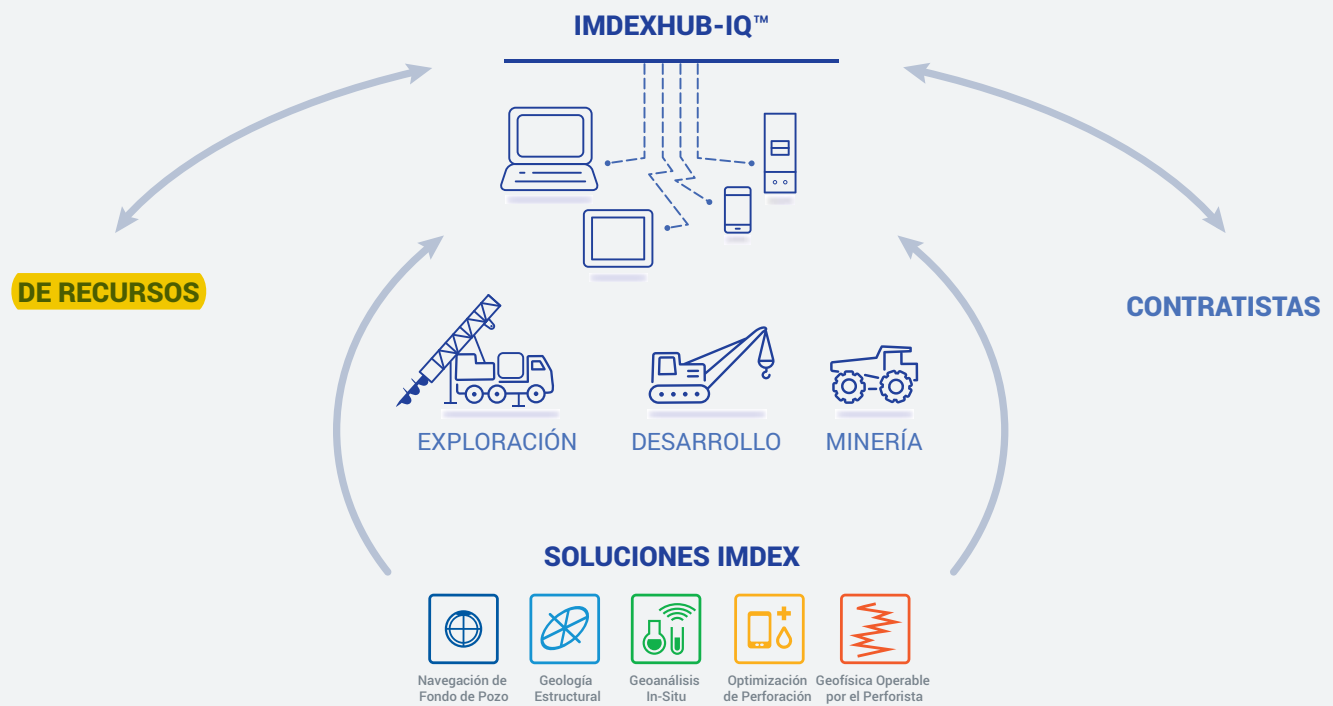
IMDEXHUB-IQ™

DE RECURSOS

CONTRATISTAS

EXPLORACIÓN DESARROLLO MINERÍA

SOLUCIONES IMDEX

Navegación de Fondo de Pozo

Geología Estructural

Geoanálisis In-Situ

Optimización de Perforación

Geofísica Operable por el Perforista